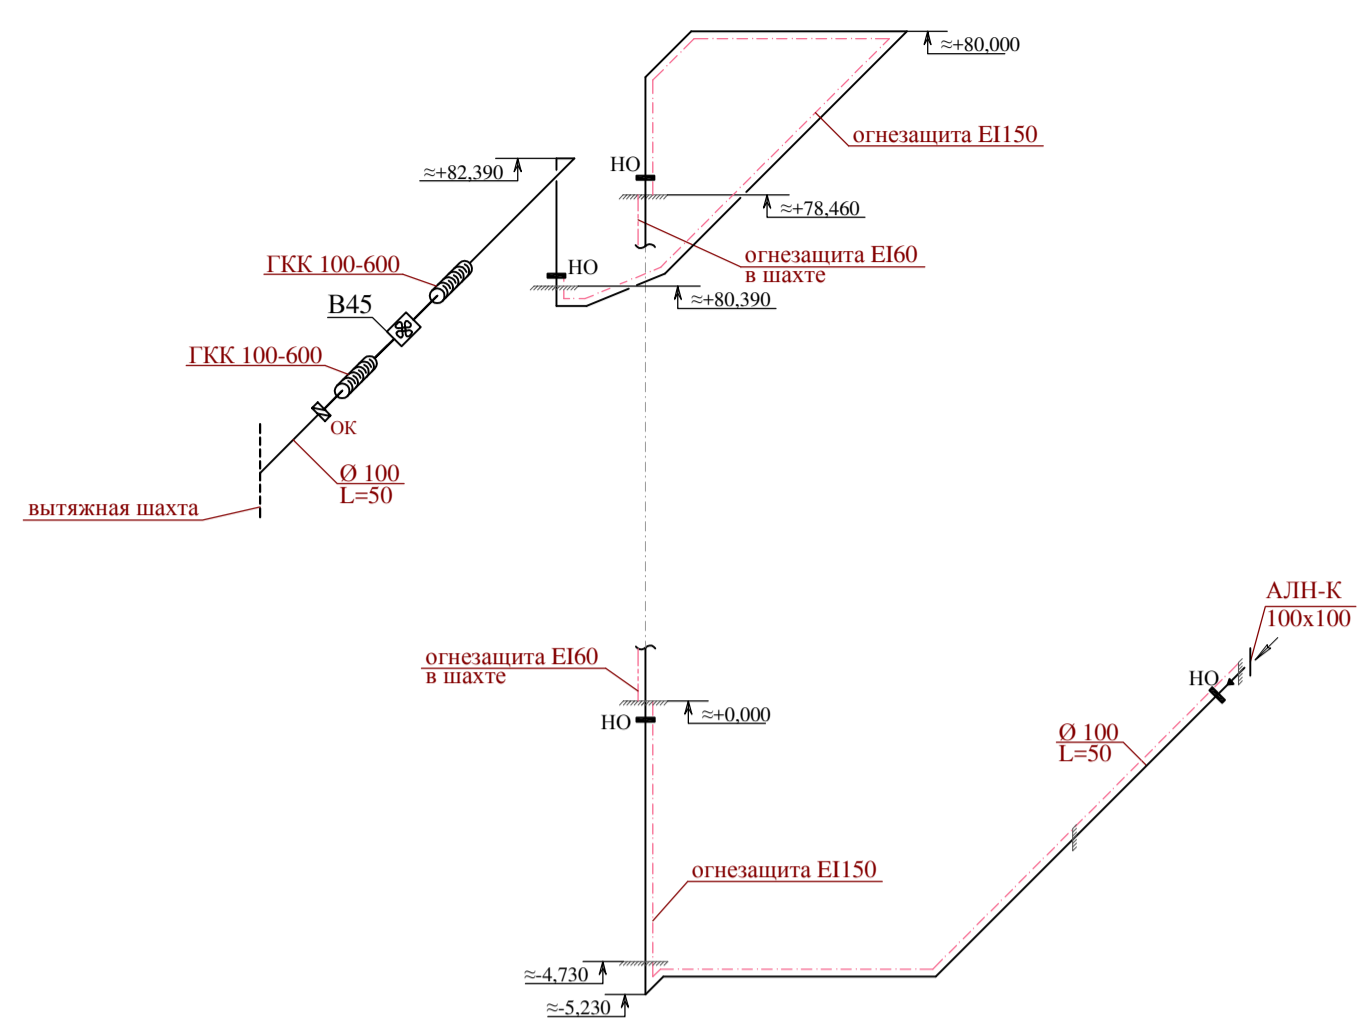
≈+80,000

огнезащита EI150

НО

≈+82,390

≈+78,460

огнезащита EI60
в шахте

ГКК 100-600

НО

≈+80,390

В45

ГКК 100-600

ОК

Ø 100
L=50

вытяжная шахта

АЛН-К
100х100

огнезащита EI60
в шахте

НО

≈+0,000

НО

Ø 100
L=50

огнезащита EI150

≈-4,730

≈-5,230